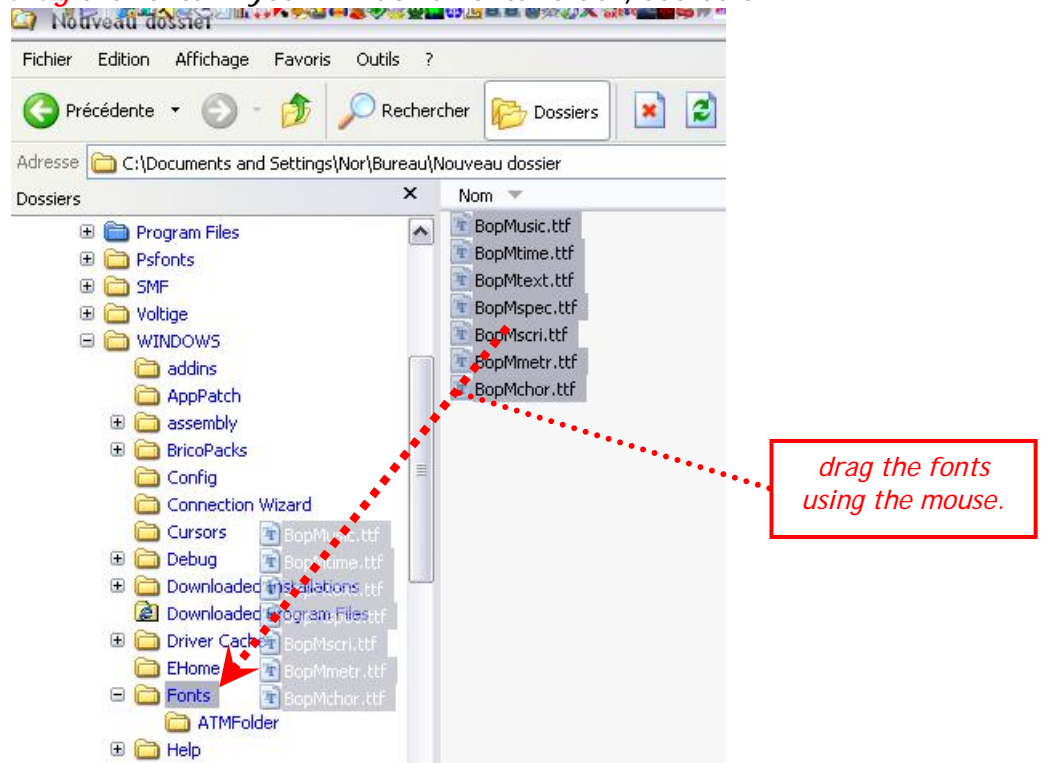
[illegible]
Nouveau dossier

Fichier Edition Affichage Favoris Outils ?

Précédente Rechercher Dossiers

Adresse C:\Documents and Settings\Nor\Bureau\Nouveau dossier

Dossiers ×

Program Files
Psfonts
SMF
Voltige
WINDOWS
addins
AppPatch
assembly
BricoPacks
Config
Connection Wizard
Cursors
Debug
Downloaded Installations
Downloaded Program Files
Driver Cache
EHome
Fonts
ATMFolder
Help

BopMusic.ttf
BopMtime.ttf
BopMtext.ttf
BopMspec.ttf
BopMscri.ttf
BopMmetr.ttf
BopMchor.ttf

Nom

BopMusic.ttf
BopMtime.ttf
BopMtext.ttf
BopMspec.ttf
BopMscri.ttf
BopMmetr.ttf
BopMchor.ttf

drag the fonts using the mouse.